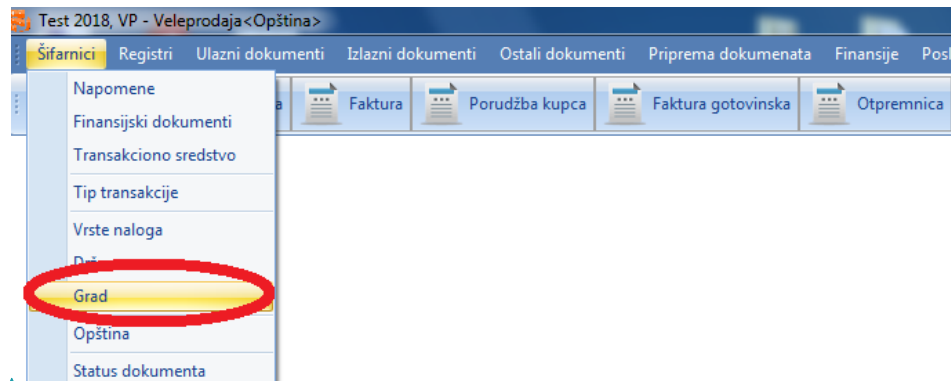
Test 2018, VP - Veleprodaja<Opština>

Šifarnici Registri Ulazni dokumenti Izlazni dokumenti Ostali dokumenti Priprema dokumenata Finansije Posl

a Faktura Porudžba kupca Faktura gotovinska Otpremnica

Napomene
Finansijski dokumenti
Transakciono sredstvo
Tip transakcije
Vrste naloga
Dr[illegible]
Grad
Opština
Status dokumenta